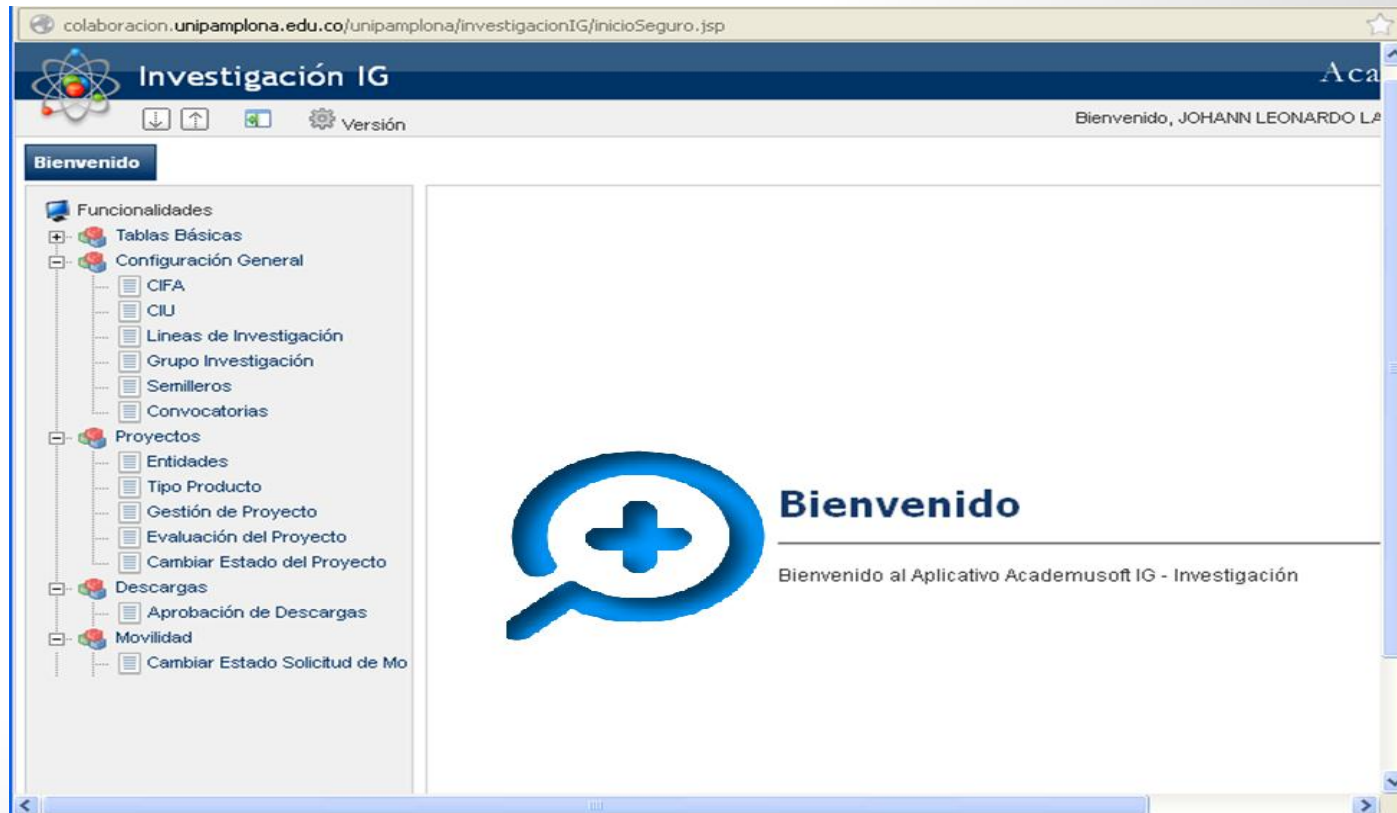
colaboracion.unipamplona.edu.co/unipamplona/investigacionIG/inicioSeguro.jsp

Investigación IG

Aca

Versión

Bienvenido, JOHANN LEONARDO LA

Bienvenido

Funcionalidades
Tablas Básicas
Configuración General
CIFA
CIU
Lineas de Investigación
Grupo Investigación
Semilleros
Convocatorias
Proyectos
Entidades
Tipo Producto
Gestión de Proyecto
Evaluación del Proyecto
Cambiar Estado del Proyecto
Descargas
Aprobación de Descargas
Movilidad
Cambiar Estado Solicitud de Mo

Bienvenido

Bienvenido al Aplicativo Academusoft IG - Investigación